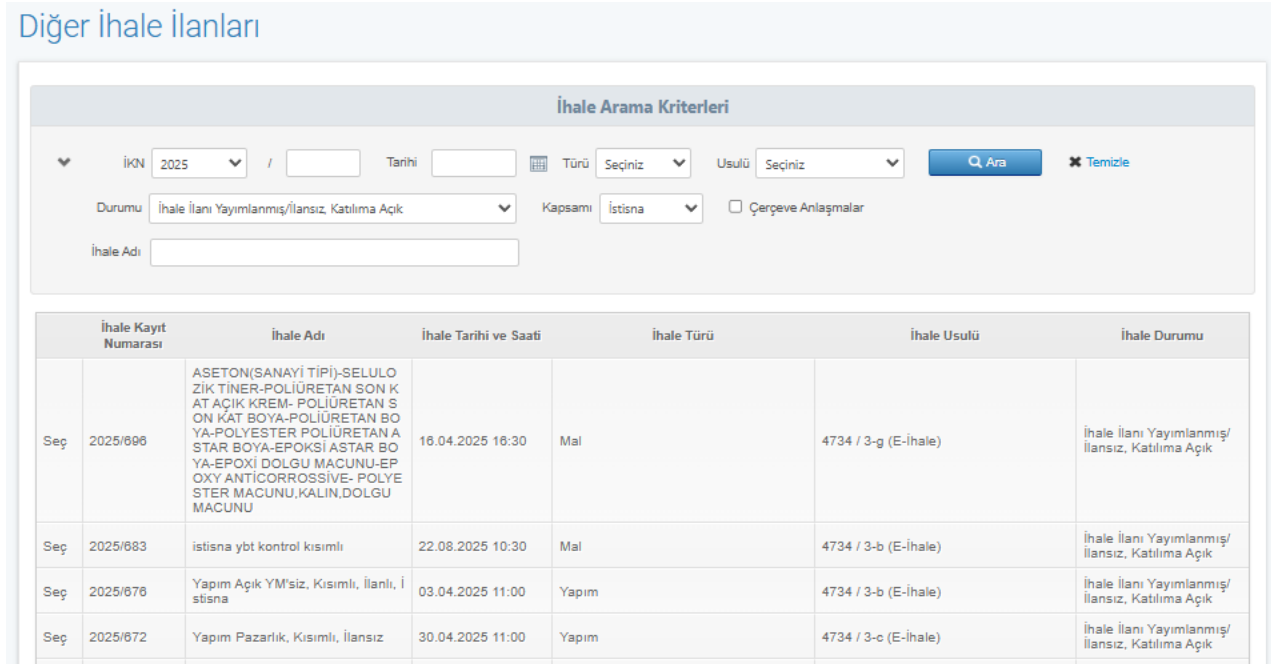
Diğer İhale İlanları

İhale Arama Kriterleri

İKN 2025 / Tarihi Türü Seçiniz Usulü Seçiniz Ara Temizle

Durumu İhale İlanı Yayımlanmış/İlansız, Katılıma Açık Kapsamı İstisna Çerçeve Anlaşmalar

İhale Adı

| | İhale Kayıt Numarası | İhale Adı | İhale Tarihi ve Saati | İhale Türü | İhale Usulü | İhale Durumu |
|---|---|---|---|---|---|---|
| Seç | 2025/696 | ASETON(SANAYİ TİPİ)-SELULOZİK TİNER-POLİÜRETAN SON KAT AÇIK KREM- POLİÜRETAN SON KAT BOYA-POLİÜRETAN BOYA-POLYESTER POLİÜRETAN ASTAR BOYA-EPOKSİ ASTAR BOYA-EPOXİ DOLGU MACUNU-EPOXY ANTİCORROSSİVE- POLYESTER MACUNU,KALIN,DOLGU MACUNU | 16.04.2025 16:30 | Mal | 4734 / 3-g (E-İhale) | İhale İlanı Yayımlanmış/ İlansız, Katılıma Açık |
| Seç | 2025/683 | istisna ybt kontrol kısımlı | 22.08.2025 10:30 | Mal | 4734 / 3-b (E-İhale) | İhale İlanı Yayımlanmış/ İlansız, Katılıma Açık |
| Seç | 2025/676 | Yapım Açık YM'siz, Kısımlı, İlanlı, İstisna | 03.04.2025 11:00 | Yapım | 4734 / 3-b (E-İhale) | İhale İlanı Yayımlanmış/ İlansız, Katılıma Açık |
| Seç | 2025/672 | Yapım Pazarlık, Kısımlı, İlansız | 30.04.2025 11:00 | Yapım | 4734 / 3-c (E-İhale) | İhale İlanı Yayımlanmış/ İlansız, Katılıma Açık |